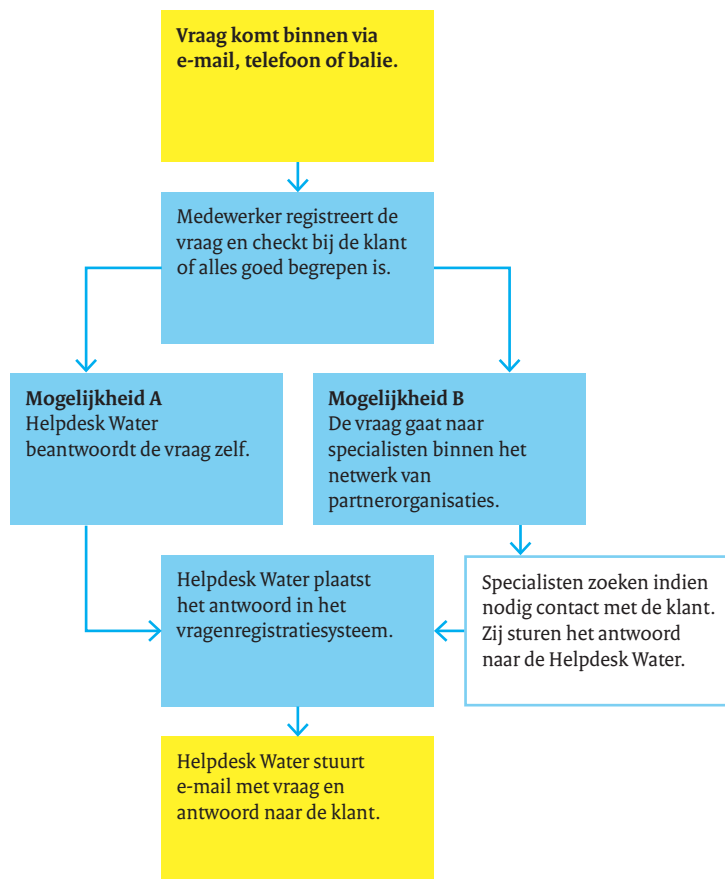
**Vraag komt binnen via e-mail, telefoon of balie.**

Medewerker registreert de vraag en checkt bij de klant of alles goed begrepen is.

**Mogelijkheid A**
Helpdesk Water beantwoordt de vraag zelf.

**Mogelijkheid B**
De vraag gaat naar specialisten binnen het netwerk van partnerorganisaties.

Specialisten zoeken indien nodig contact met de klant. Zij sturen het antwoord naar de Helpdesk Water.

Helpdesk Water plaatst het antwoord in het vragenregistratiesysteem.

Helpdesk Water stuurt e-mail met vraag en antwoord naar de klant.